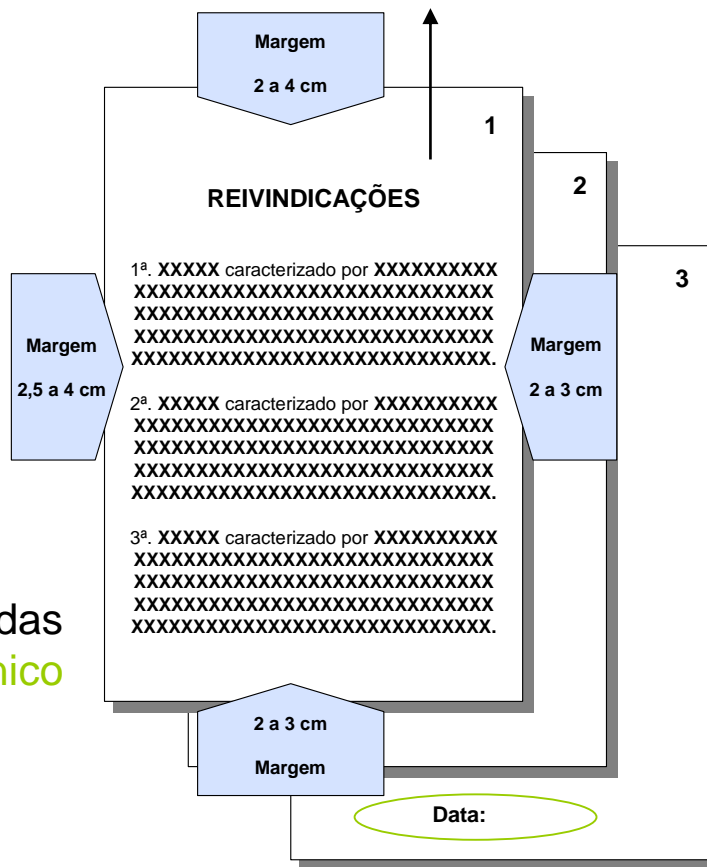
Margem

2 a 4 cm

1

2

3

REIVINDICAÇÕES

1ª. XXXXX caracterizado por XXXXXXXXXX XXXXXXXXXXXXXXXXXXXXXXXXXXXXXXX XXXXXXXXXXXXXXXXXXXXXXXXXXXXXXX XXXXXXXXXXXXXXXXXXXXXXXXXXXXXXX XXXXXXXXXXXXXXXXXXXXXXXXXXXXXXX.

Margem

2,5 a 4 cm

Margem

2 a 3 cm

2ª. XXXXX caracterizado por XXXXXXXXXX XXXXXXXXXXXXXXXXXXXXXXXXXXXXXXX XXXXXXXXXXXXXXXXXXXXXXXXXXXXXXX XXXXXXXXXXXXXXXXXXXXXXXXXXXXXXX XXXXXXXXXXXXXXXXXXXXXXXXXXXXXXX.

3ª. XXXXX caracterizado por XXXXXXXXXX XXXXXXXXXXXXXXXXXXXXXXXXXXXXXXX XXXXXXXXXXXXXXXXXXXXXXXXXXXXXXX XXXXXXXXXXXXXXXXXXXXXXXXXXXXXXX XXXXXXXXXXXXXXXXXXXXXXXXXXXXXXX.

das

nico

2 a 3 cm

Margem

Data: